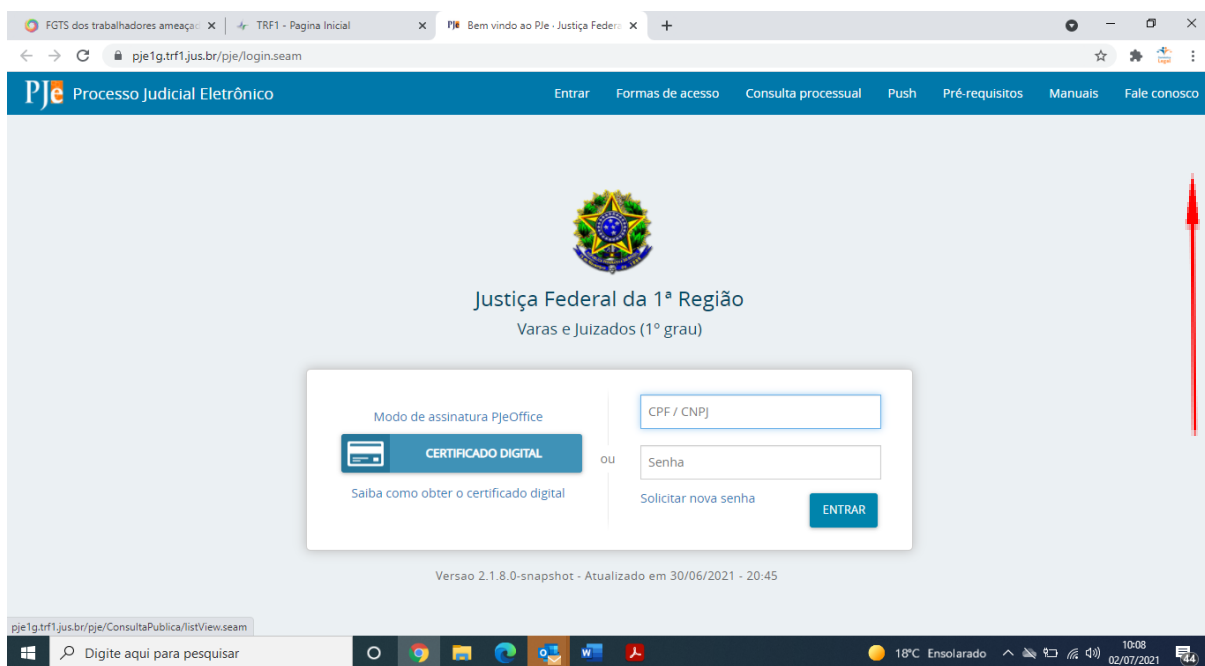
FGTS dos trabalhadores ameaçad ✕ | TRF1 - Pagina Inicial ✕ | PJe Bem vindo ao PJe - Justiça Federa ✕ +

pje1g.trf1.jus.br/pje/login.seam

PJe Processo Judicial Eletrônico

Entrar Formas de acesso Consulta processual Push Pré-requisitos Manuais Fale conosco

Justiça Federal da 1ª Região
Varas e Juizados (1º grau)

Modo de assinatura PJeOffice

CERTIFICADO DIGITAL

Saiba como obter o certificado digital

ou

CPF / CNPJ

Senha

Solicitar nova senha

ENTRAR

Versao 2.1.8.0-snapshot - Atualizado em 30/06/2021 - 20:45

pje1g.trf1.jus.br/pje/ConsultaPublica/listView.seam

Digite aqui para pesquisar

18°C Ensolarado

10:08
02/07/2021

44